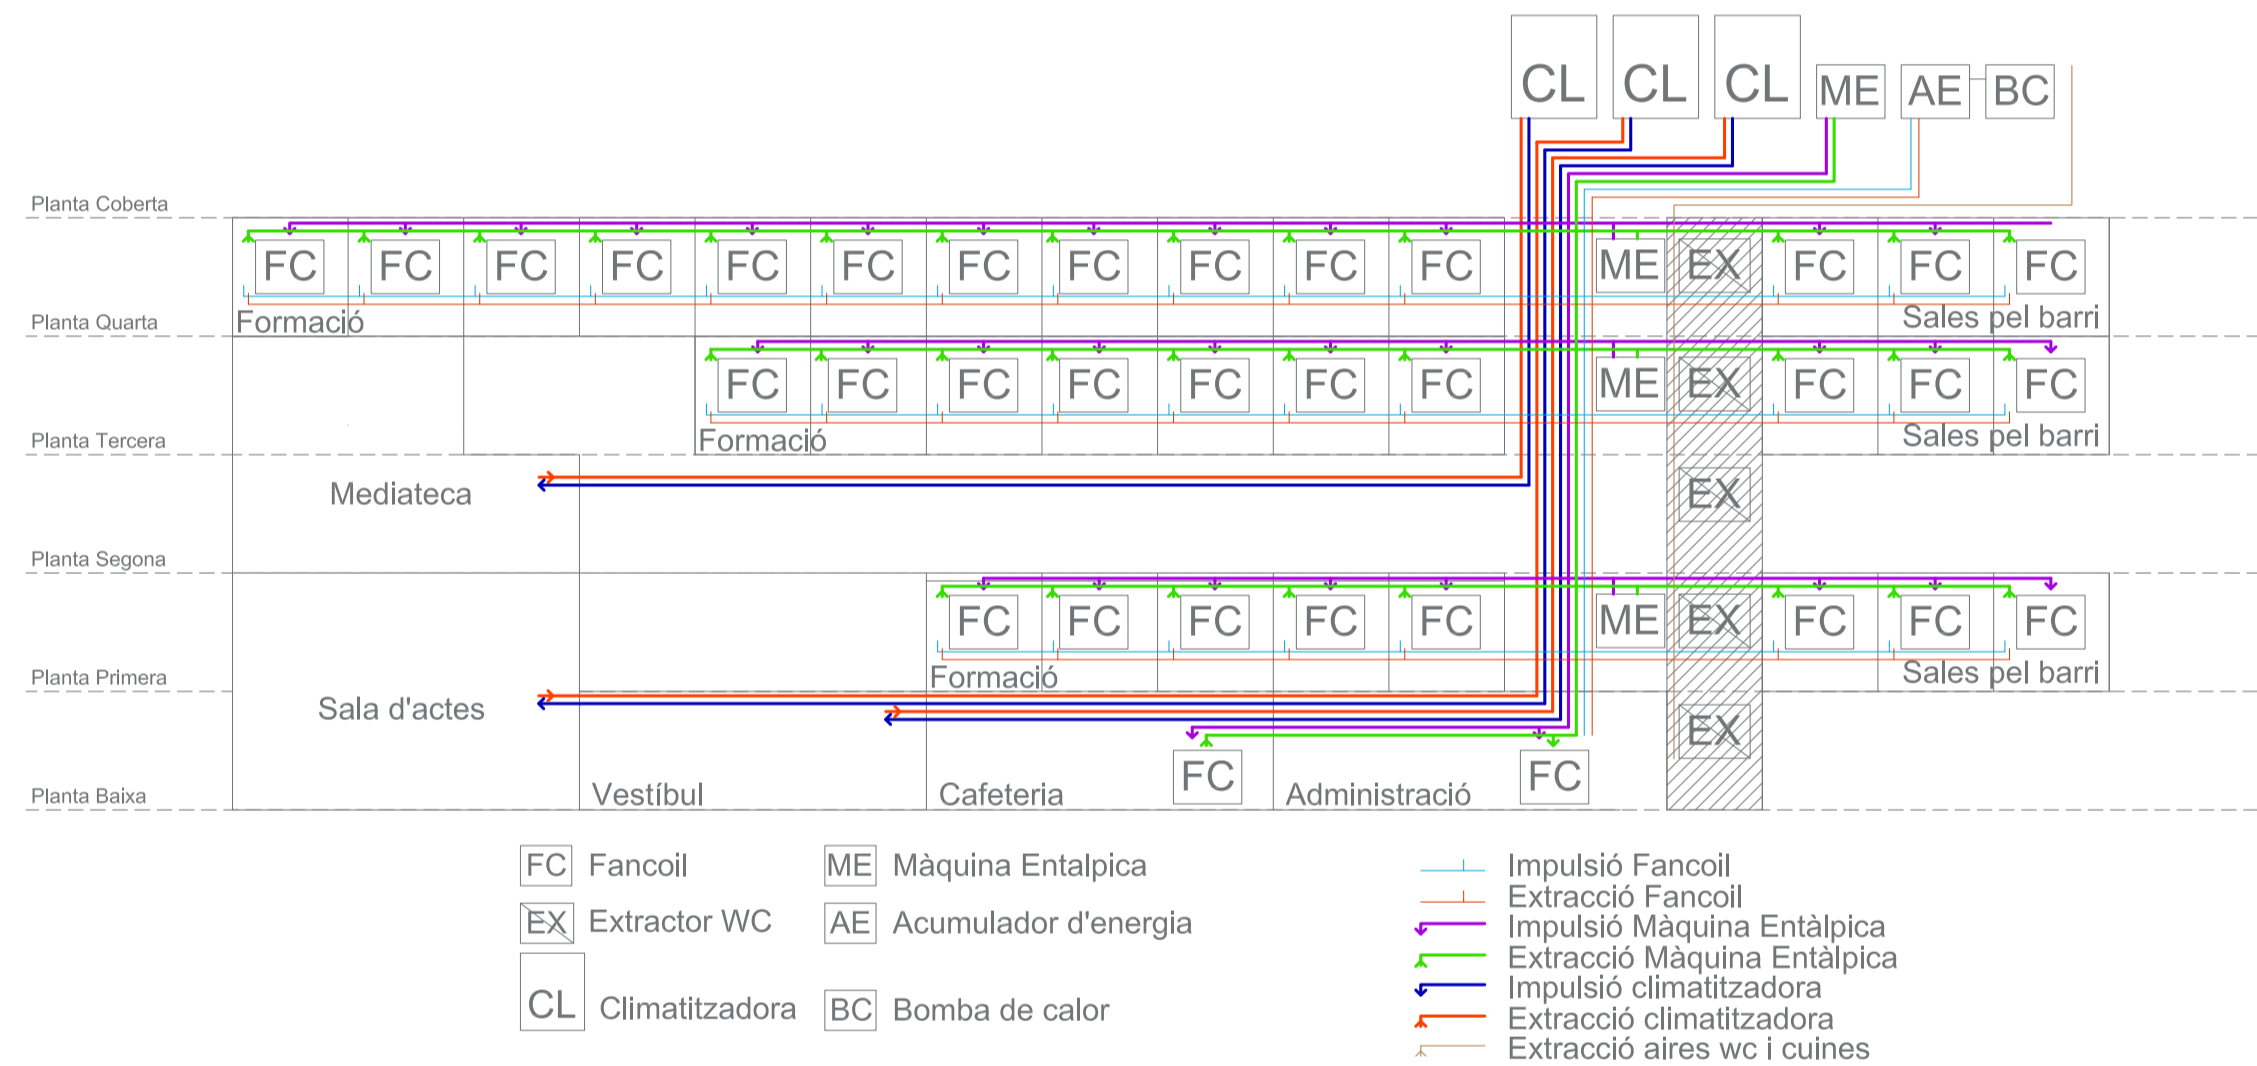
CL CL CL ME AE BC

Planta Coberta

FC FC FC FC FC FC FC FC FC FC FC ME EX FC FC FC

Planta Quarta

Formació

Sales pel barri

FC FC FC FC FC FC FC ME EX FC FC FC

Planta Tercera

Formació

Sales pel barri

Mediateca

EX

Planta Segona

FC FC FC FC FC ME EX FC FC FC

Planta Primera

Formació

Sales pel barri

Sala d'actes

EX

FC

FC

Planta Baixa

Vestíbul

Cafeteria

Administració

FC Fancoil

EX Extractor WC

CL Climatitzadora

ME Màquina Entalpica

AE Acumulador d'energia

BC Bomba de calor

Impulsió Fancoil
Extracció Fancoil
Impulsió Màquina Entàlpica
Extracció Màquina Entàlpica
Impulsió climatitzadora
Extracció climatitzadora
Extracció aires wc i cuines